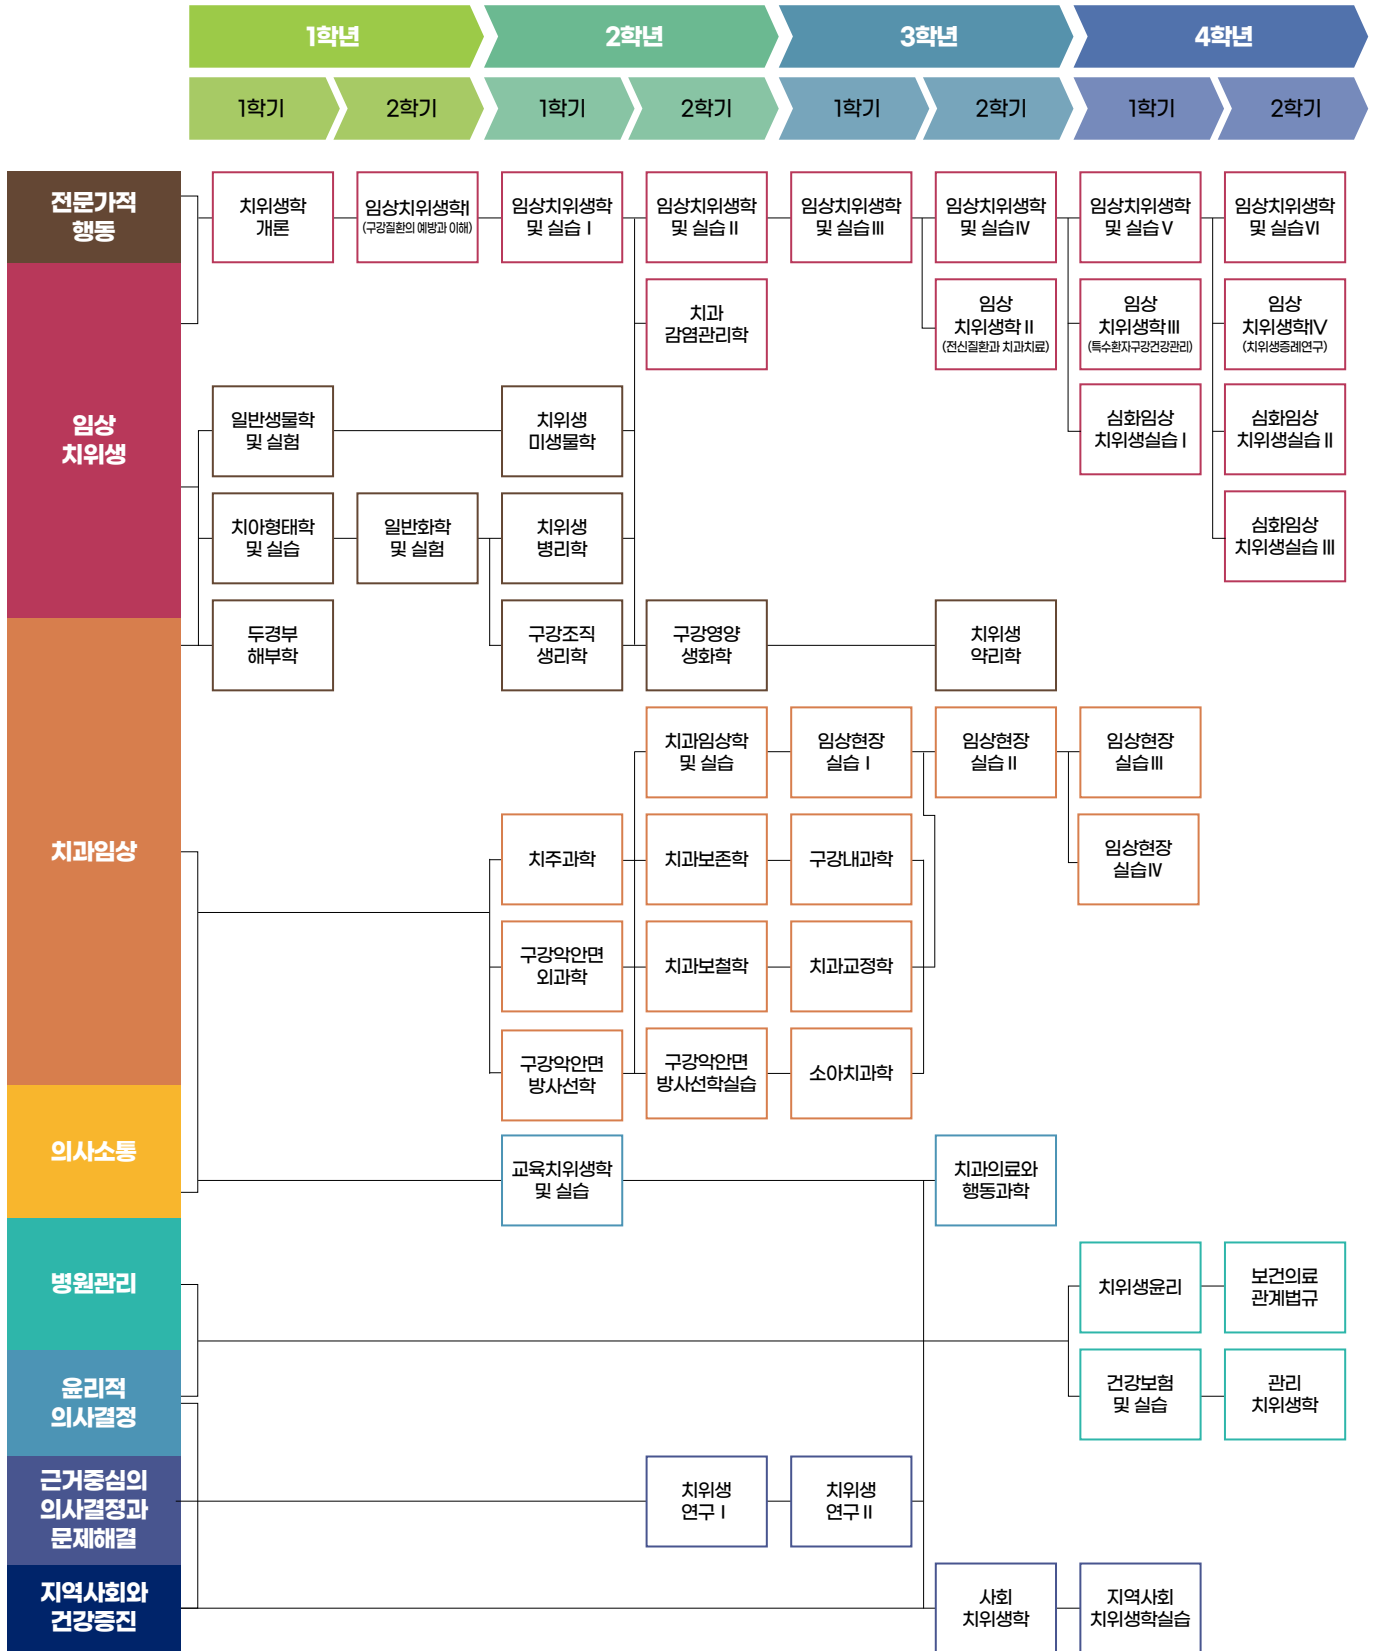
1학년 2학년 3학년 4학년

1학기 2학기 1학기 2학기 1학기 2학기 1학기 2학기

전문가적 행동

임상 치위생

치과임상

의사소통

병원관리

윤리적 의사결정

근거중심의 의사결정과 문제해결

지역사회와 건강증진

치위생학 개론

임상치위생학I (구강질환의 예방과 이해)

임상치위생학 및 실습 I

임상치위생학 및 실습 II

임상치위생학 및 실습III

임상치위생학 및 실습IV

임상치위생학 및 실습V

임상치위생학 및 실습VI

치과 감염관리학

임상 치위생학 II (전신질환과 치과치료)

임상 치위생학III (특수환자구강건강관리)

임상 치위생학IV (치위생증례연구)

일반생물학 및 실험

치위생 미생물학

심화임상 치위생실습 I

심화임상 치위생실습 II

치아형태학 및 실습

일반화학 및 실험

치위생 병리학

심화임상 치위생실습 III

두경부 해부학

구강조직 생리학

구강영양 생화학

치위생 약리학

치과임상학 및 실습

임상현장 실습 I

임상현장 실습 II

임상현장 실습III

치주과학

치과보존학

구강내과학

임상현장 실습IV

구강악안면 외과학

치과보철학

치과교정학

구강악안면 방사선학

구강악안면 방사선학실습

소아치과학

교육치위생학 및 실습

치과의료와 행동과학

치위생윤리

보건의료 관계법규

건강보험 및 실습

관리 치위생학

치위생 연구 I

치위생 연구 II

사회 치위생학

지역사회 치위생학실습